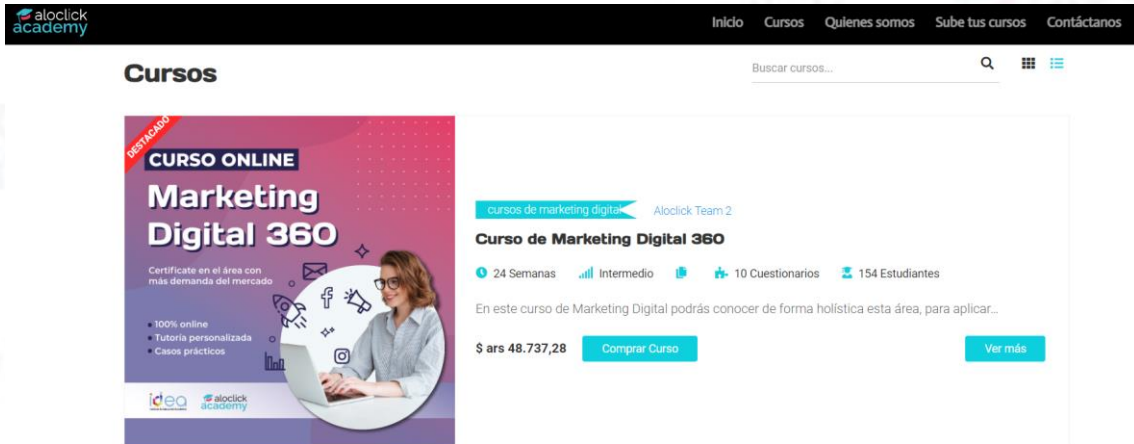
aloclick academy

Inicio Cursos Quienes somos Sube tus cursos Contáctanos

Cursos

Buscar cursos...

DESTACADO

CURSO ONLINE

Marketing Digital 360

Certificate en el área con más demanda del mercado

100% online
Tutoría personalizada
Casos prácticos

idea aloclick academy

cursos de marketing digital Aloclick Team 2

Curso de Marketing Digital 360

24 Semanas Intermedio 10 Cuestionarios 154 Estudiantes

En este curso de Marketing Digital podrás conocer de forma holística esta área, para aplicar...

$ ars 48.737,28 Comprar Curso Ver más